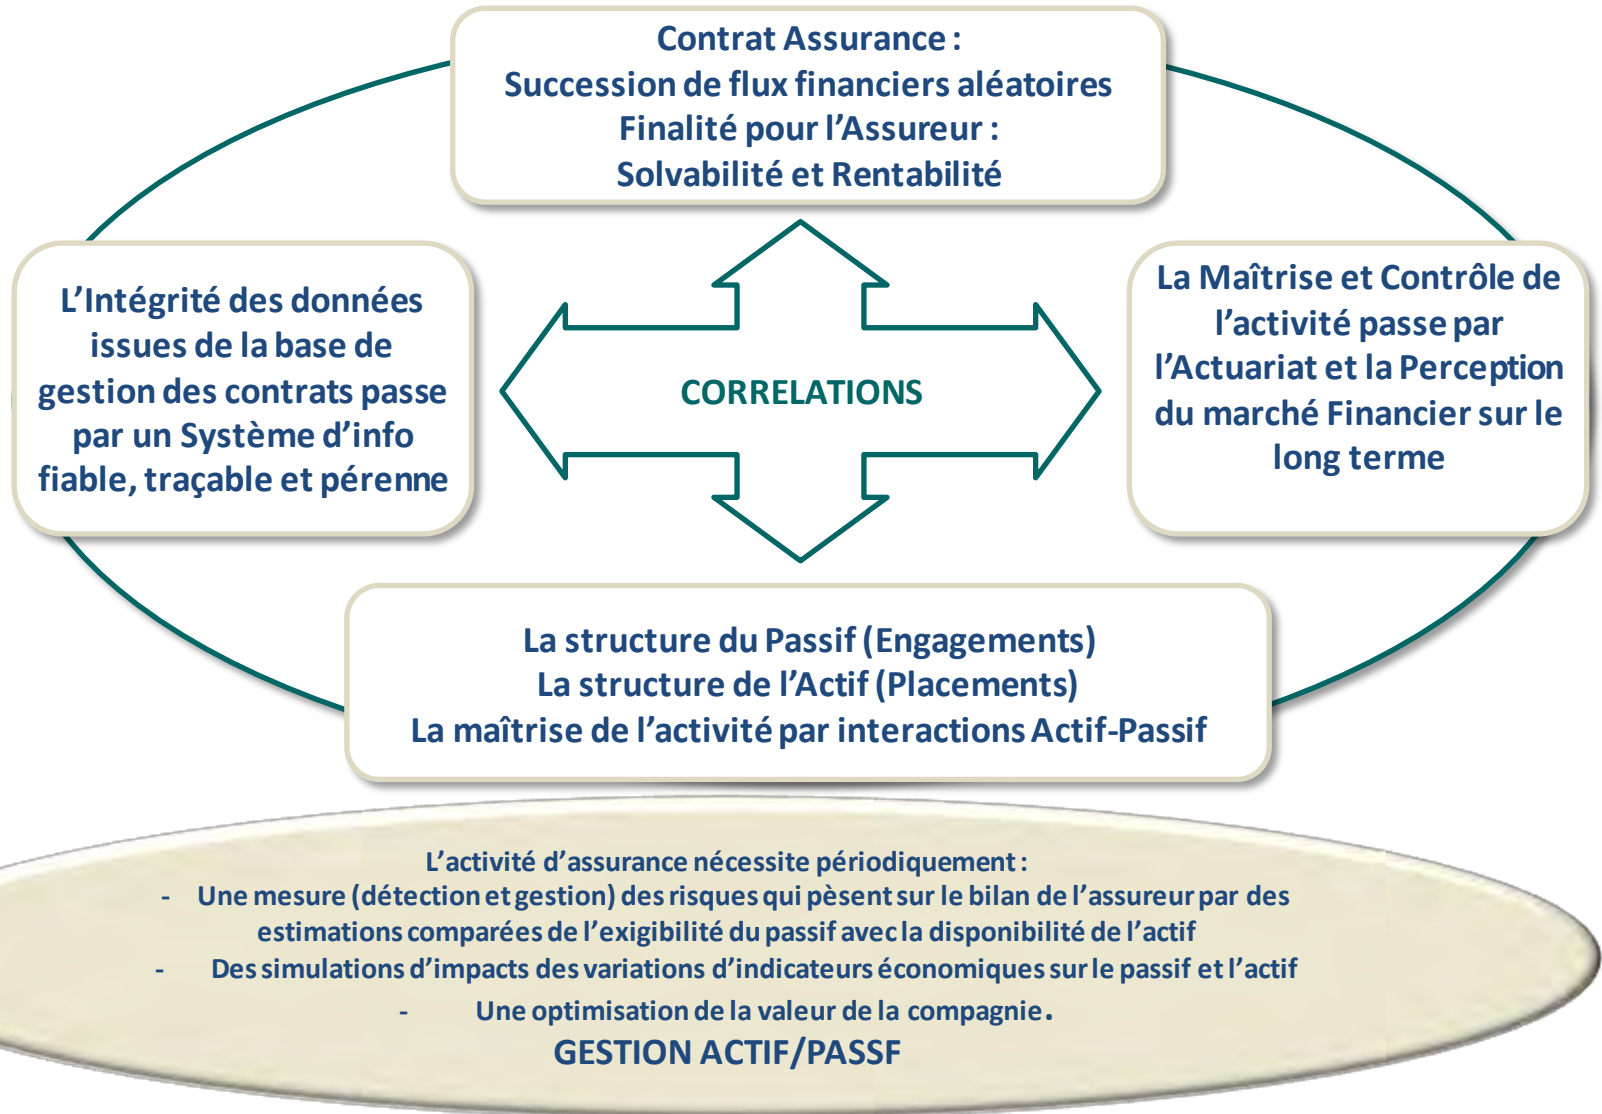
Contrat Assurance :
Succession de flux financiers aléatoires
Finalité pour l'Assureur :
Solvabilité et Rentabilité

L'Intégrité des données issues de la base de gestion des contrats passe par un Système d'info fiable, traçable et pérenne

CORRELATIONS

La Maîtrise et Contrôle de l'activité passe par l'Actuariat et la Perception du marché Financier sur le long terme

La structure du Passif (Engagements)
La structure de l'Actif (Placements)
La maîtrise de l'activité par interactions Actif-Passif

L'activité d'assurance nécessite périodiquement :
- Une mesure (détection et gestion) des risques qui pèsent sur le bilan de l'assureur par des estimations comparées de l'exigibilité du passif avec la disponibilité de l'actif
- Des simulations d'impacts des variations d'indicateurs économiques sur le passif et l'actif
- Une optimisation de la valeur de la compagnie.
GESTION ACTIF/PASSF